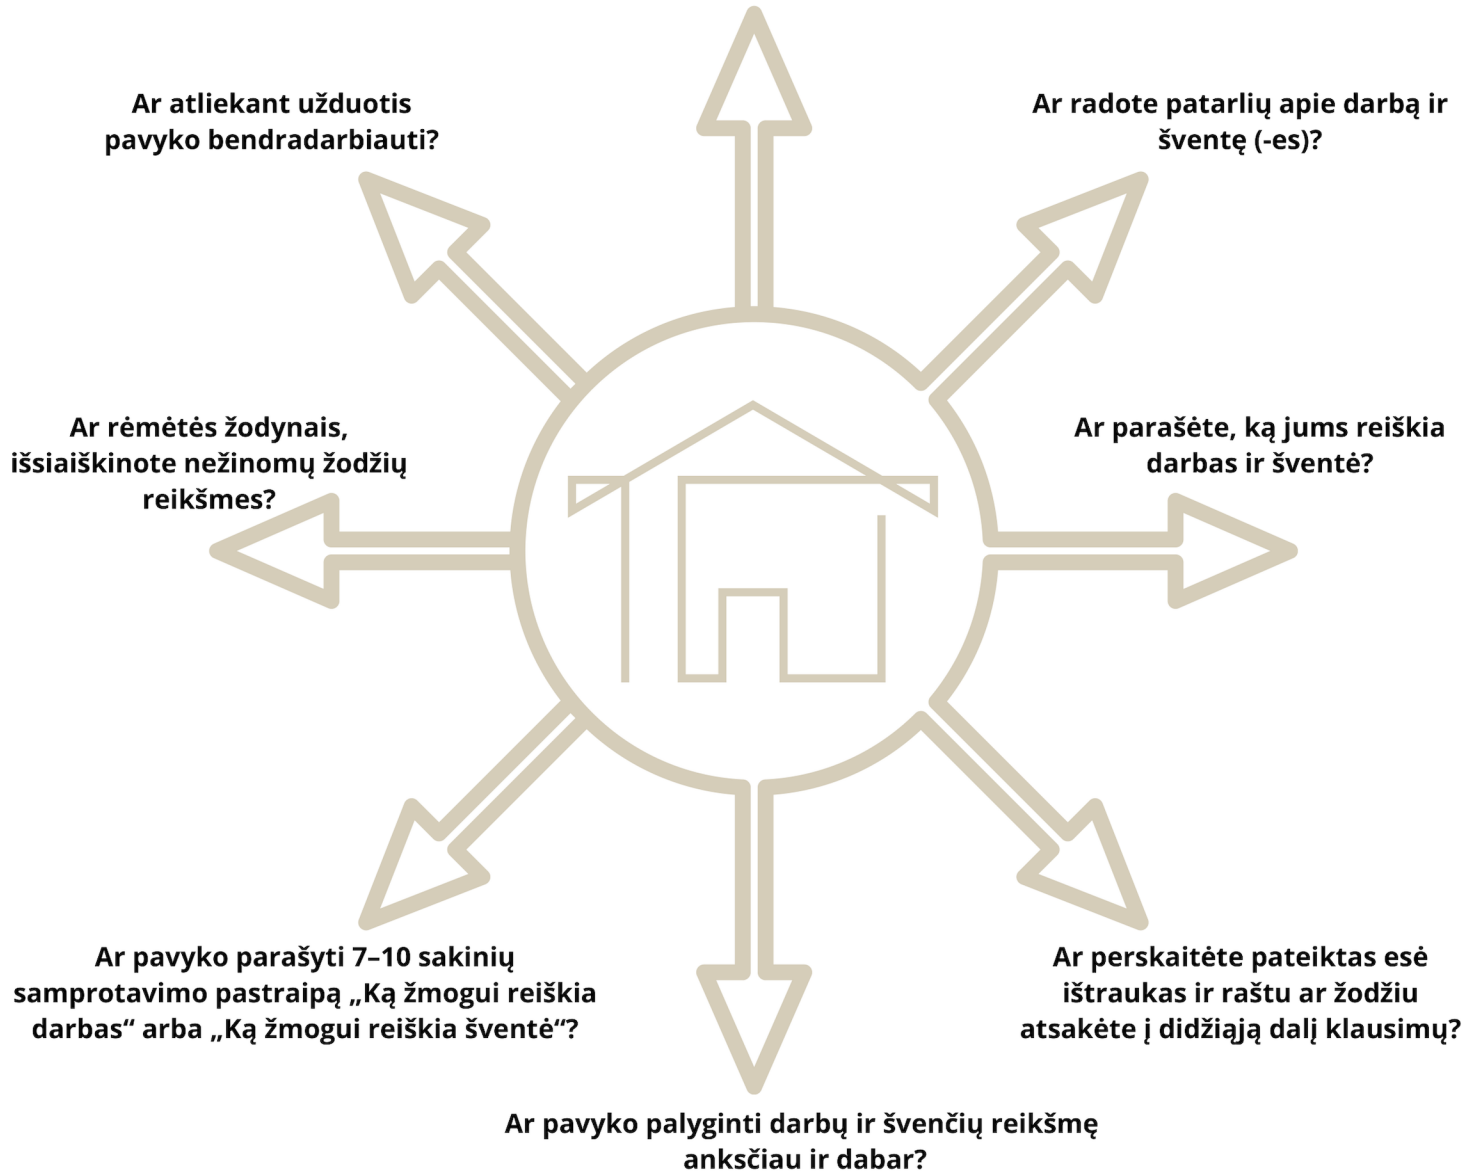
Ar atliekant užduotis pavyko bendradarbiauti?

Ar radote patarlių apie darbą ir šventę (-es)?

Ar rėmėtės žodynais, išsiaiškinote nežinomų žodžių reikšmes?

Ar parašėte, ką jums reiškia darbas ir šventė?

Ar pavyko parašyti 7–10 sakinių samprotavimo pastraipą „Ką žmogui reiškia darbas“ arba „Ką žmogui reiškia šventė“?

Ar perskaitėte pateiktas esė ištraukas ir raštu ar žodžiu atsakėte į didžiąją dalį klausimų?

Ar pavyko palyginti darbų ir švenčių reikšmę anksčiau ir dabar?